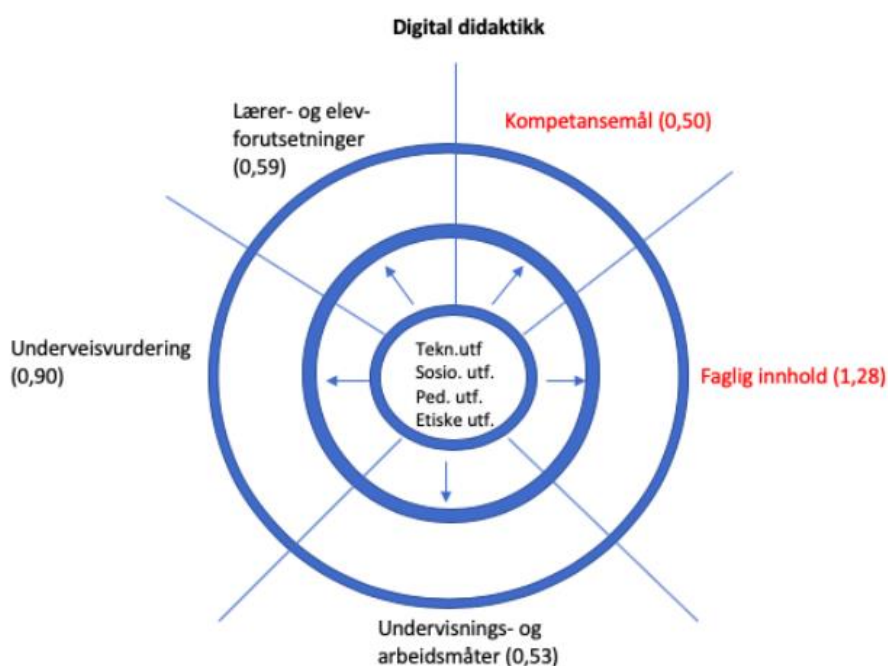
Digital didaktikk

Lærer- og elevforutsetninger (0,59)

Kompetansemål (0,50)

Underveisvurdering (0,90)

Tekn.utf
Sosio. utf.
Ped. utf.
Etiske utf.

Faglig innhold (1,28)

Undervisnings- og arbeidsmåter (0,53)